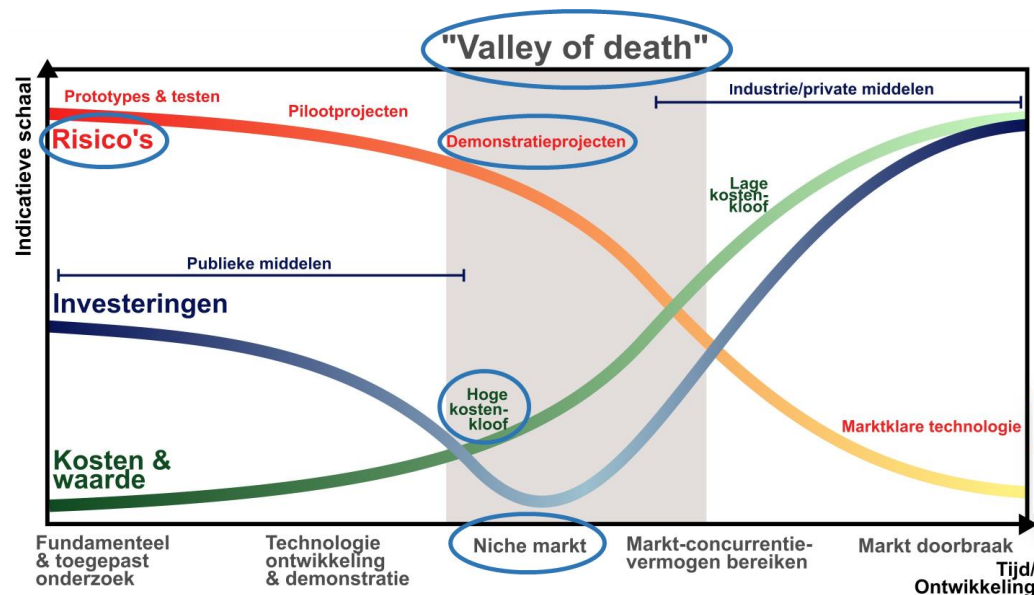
"Valley of death"

Indicatieve schaal

Prototypes & testen

Pilootprojecten

Industrie/private middelen

Risico's

Demonstratieprojecten

Lage kostenkloof

Publieke middelen

Investeringen

Hoge kostenkloof

Marktklare technologie

Kosten & waarde

Fundamenteel & toegepast onderzoek

Technologie ontwikkeling & demonstratie

Niche markt

Markt-concurrentievermogen bereiken

Markt doorbraak

Tijd/ Ontwikkeling